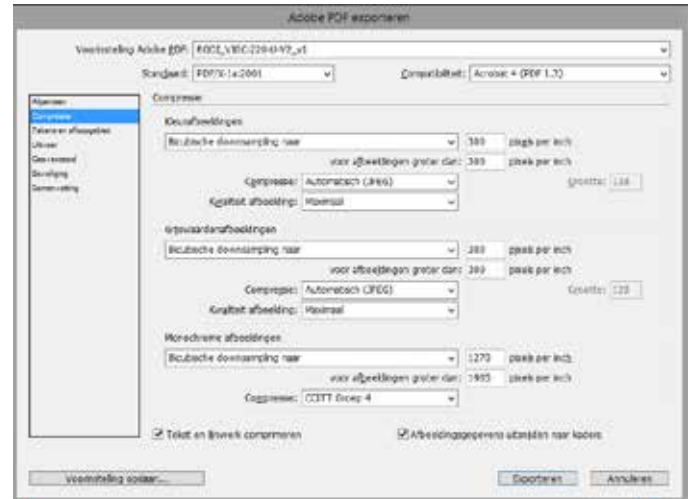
Adobe PDF exporteren

Voorinstelling Adobe PDF: ROCL_VIEC-2204-V2_v1

Standaard: PDF/X-1a:2001

Compatibiliteit: Acrobat 4 (PDF 1.3)

Algemeen
Compressie
Tekenen en afloopgebied
Uitvoer
Geavanceerd
Beveiliging
Samenvatting

Compressie

Kleurafbeeldingen

Bicubische downsampling naar

300

pixels per inch

voor afbeeldingen groter dan: 300

pixels per inch

Compressie: Automatisch (JPEG)

Grootte: 128

Kwaliteit afbeelding: Maximaal

Grijswaardenafbeeldingen

Bicubische downsampling naar

300

pixels per inch

voor afbeeldingen groter dan: 300

pixels per inch

Compressie: Automatisch (JPEG)

Grootte: 128

Kwaliteit afbeelding: Maximaal

Monochrome afbeeldingen

Bicubische downsampling naar

1270

pixels per inch

voor afbeeldingen groter dan: 1905

pixels per inch

Compressie: CCITT Groep 4

Tekst en lijnwerk comprimeren

Afbeeldingsgegevens uitsnijden naar kaders

Voorinstelling opslaan...

Exporteren

Annuleren